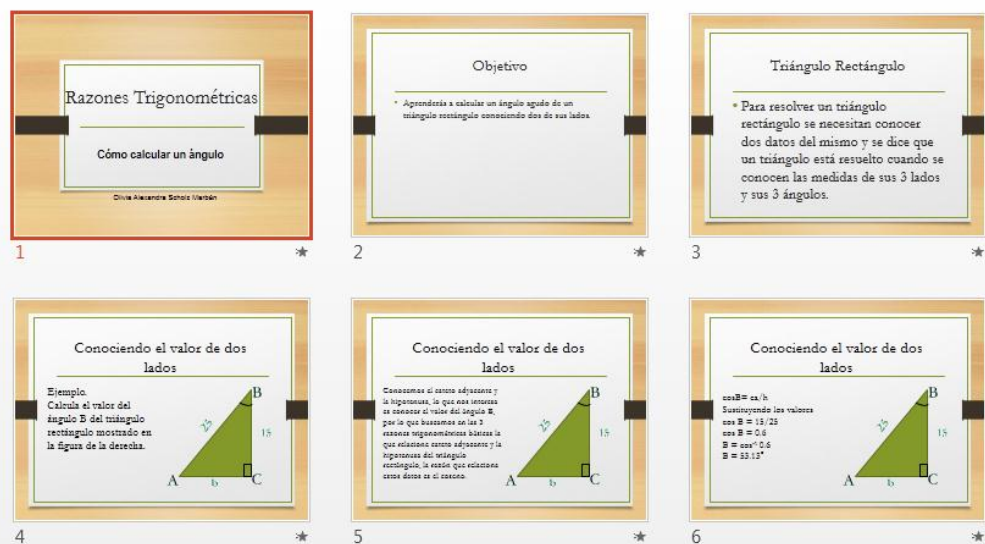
Razones Trigonométricas

Cómo calcular un ángulo

Olivia Alexandra Scholz Marbán

1

Objetivo

Aprenderás a calcular un ángulo agudo de un triángulo rectángulo conociendo dos de sus lados.

2

Triángulo Rectángulo

Para resolver un triángulo rectángulo se necesitan conocer dos datos del mismo y se dice que un triángulo está resuelto cuando se conocen las medidas de sus 3 lados y sus 3 ángulos.

3

Conociendo el valor de dos lados

Ejemplo.
Calcula el valor del ángulo B del triángulo rectángulo mostrado en la figura de la derecha.

B
25
15
A
b
C

4

Conociendo el valor de dos lados

Conocemos el cateto adyacente y la hipotenusa, lo que nos interesa es conocer el valor del ángulo B, por lo que buscamos en las 3 razones trigonométricas básicas la que relacione cateto adyacente y la hipotenusa del triángulo rectángulo, la razón que relaciona estos datos es el coseno.

B
25
15
A
b
C

5

Conociendo el valor de dos lados

cosB= ca/h
Sustituyendo los valores
cos B = 15/25
cos B = 0.6
B = $\cos^{-1}$ 0.6
B = 53.13°

B
25
15
A
b
C

6